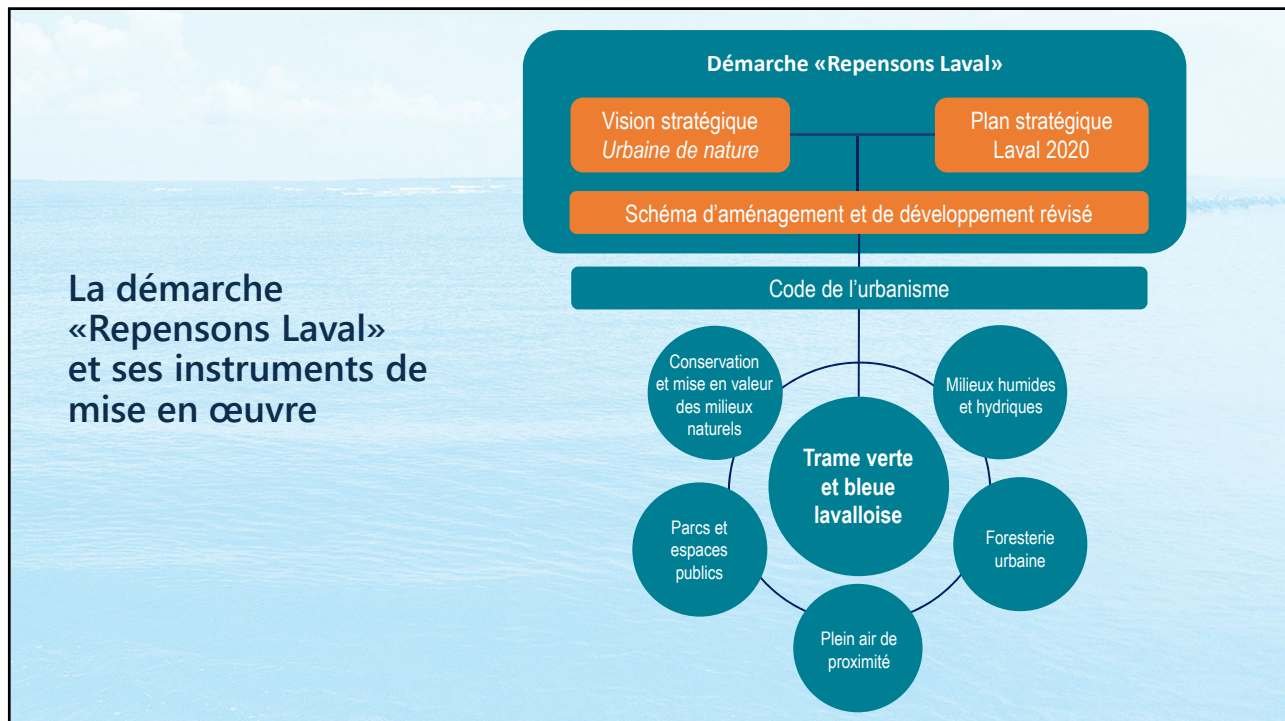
La démarche «Repensons Laval» et ses instruments de mise en œuvre

Démarche «Repensons Laval»

Vision stratégique
Urbaine de nature

Plan stratégique
Laval 2020

Schéma d'aménagement et de développement révisé

Code de l'urbanisme

Conservation et mise en valeur des milieux naturels

Milieux humides et hydriques

Trame verte et bleue lavalloise

Parcs et espaces publics

Foresterie urbaine

Plein air de proximité